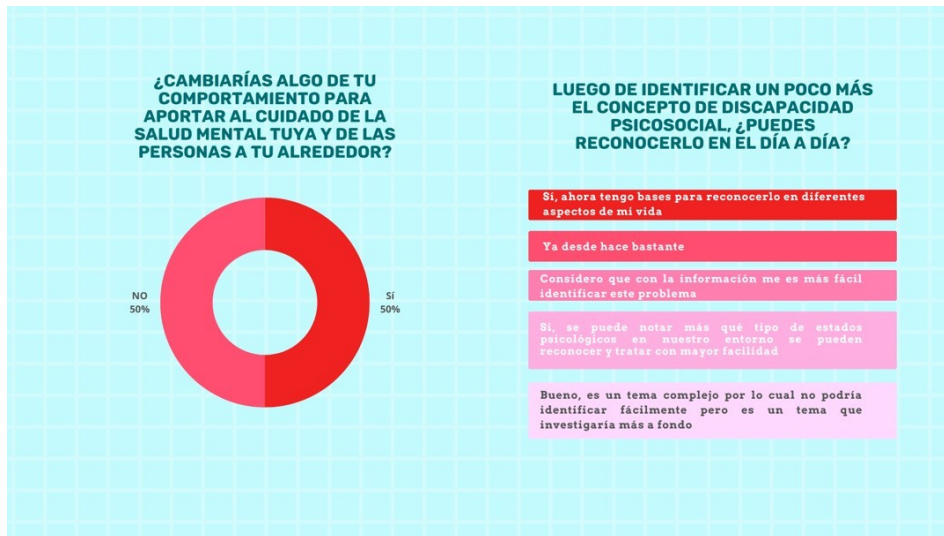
¿CAMBIARÍAS ALGO DE TU COMPORTAMIENTO PARA APORTAR AL CUIDADO DE LA SALUD MENTAL TUYA Y DE LAS PERSONAS A TU ALREDEDOR?

NO
50%

SÍ
50%

LUEGO DE IDENTIFICAR UN POCO MÁS EL CONCEPTO DE DISCAPACIDAD PSICOSOCIAL, ¿PUEDES RECONOCERLO EN EL DÍA A DÍA?

Sí, ahora tengo bases para reconocerlo en diferentes aspectos de mi vida

Ya desde hace bastante

Considero que con la información me es más fácil identificar este problema

Sí, se puede notar más qué tipo de estados psicológicos en nuestro entorno se pueden reconocer y tratar con mayor facilidad

Bueno, es un tema complejo por lo cual no podría identificar fácilmente pero es un tema que investigaría más a fondo